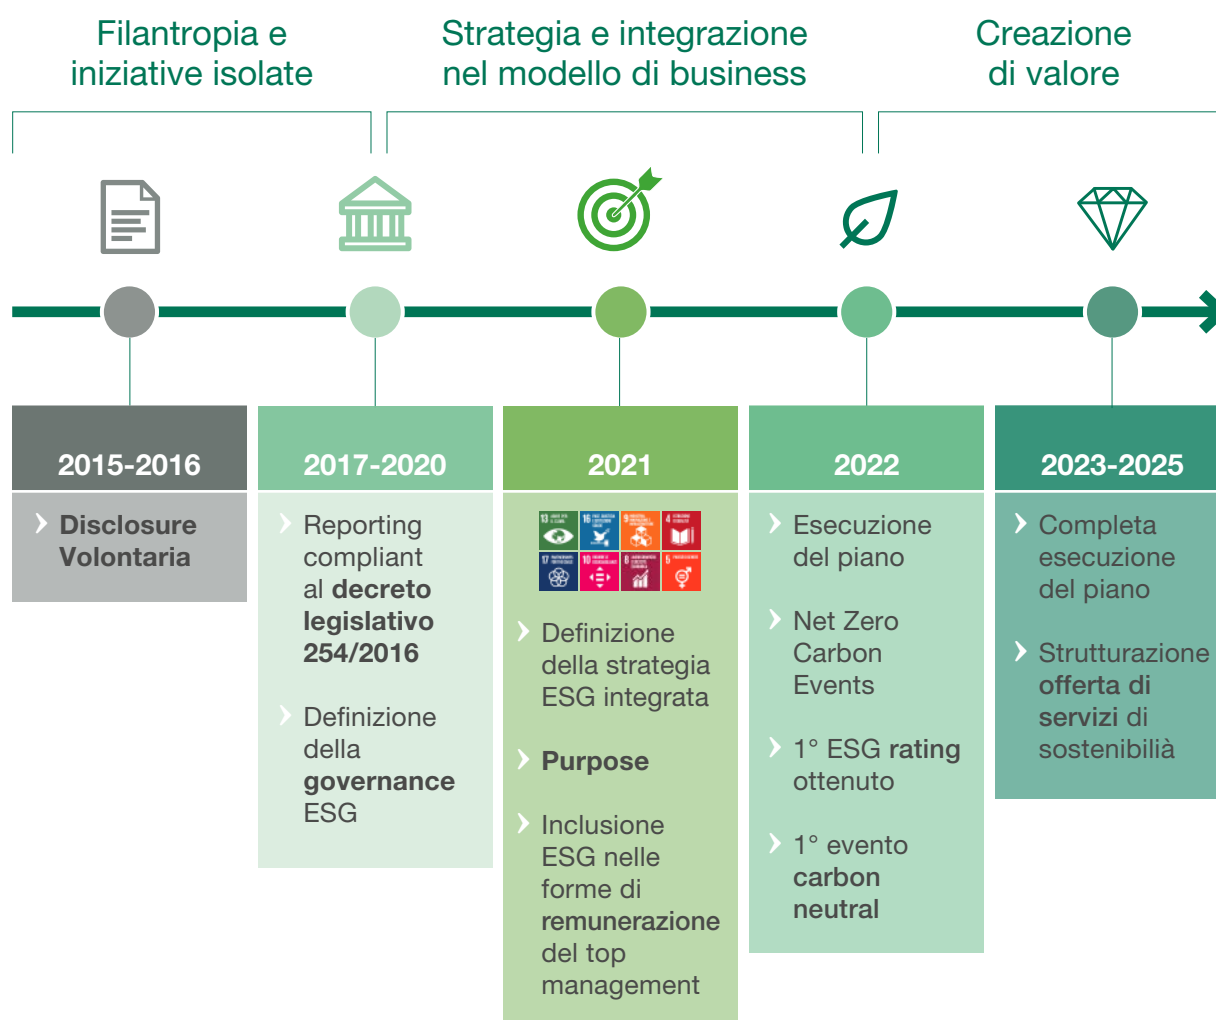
Filantropia e iniziative isolate

Strategia e integrazione nel modello di business

Creazione di valore

2015-2016

Disclosure Volontaria

2017-2020

Reporting compliant al decreto legislativo 254/2016

Definizione della governance ESG

2021

Definizione della strategia ESG integrata

Purpose

Inclusione ESG nelle forme di remunerazione del top management

2022

Esecuzione del piano

Net Zero Carbon Events

1° ESG rating ottenuto

1° evento carbon neutral

2023-2025

Completa esecuzione del piano

Strutturazione offerta di servizi di sostenibilià